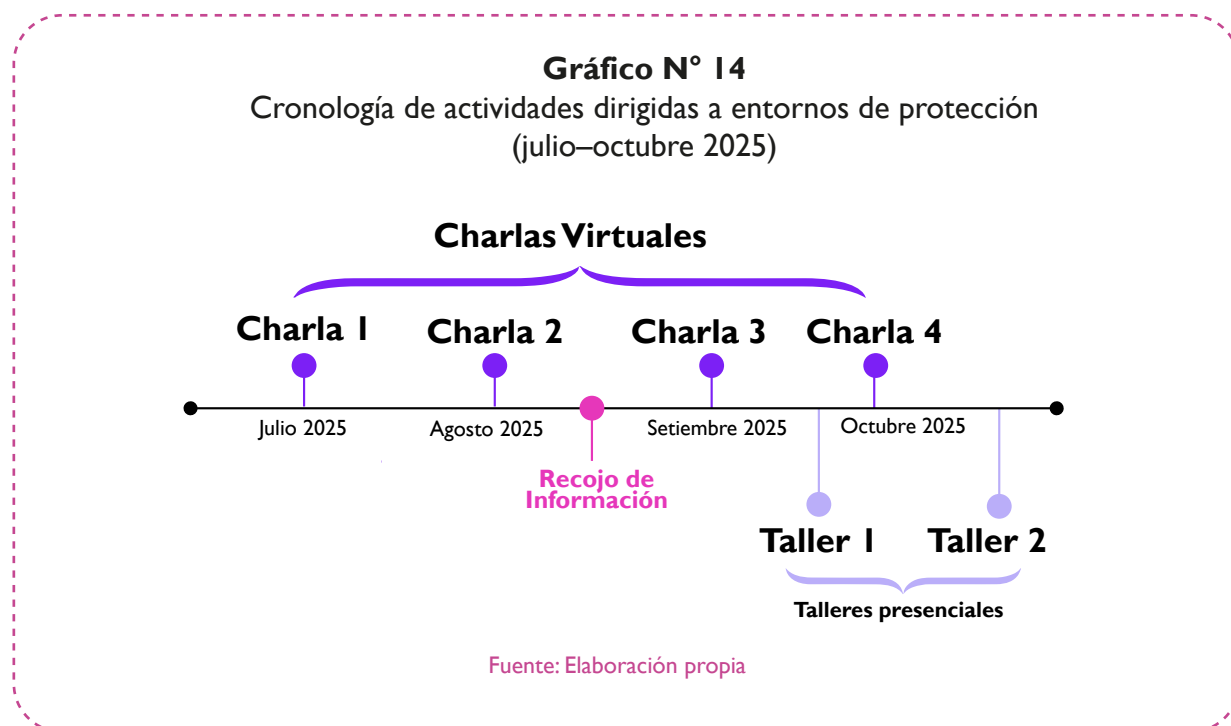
**Gráfico N° 14**
Cronología de actividades dirigidas a entornos de protección (julio–octubre 2025)

**Charlas Virtuales**

**Charla 1** **Charla 2** **Charla 3** **Charla 4**

Julio 2025 Agosto 2025 Setiembre 2025 Octubre 2025

**Recojo de Información**

**Taller 1** **Taller 2**

**Talleres presenciales**

Fuente: Elaboración propia